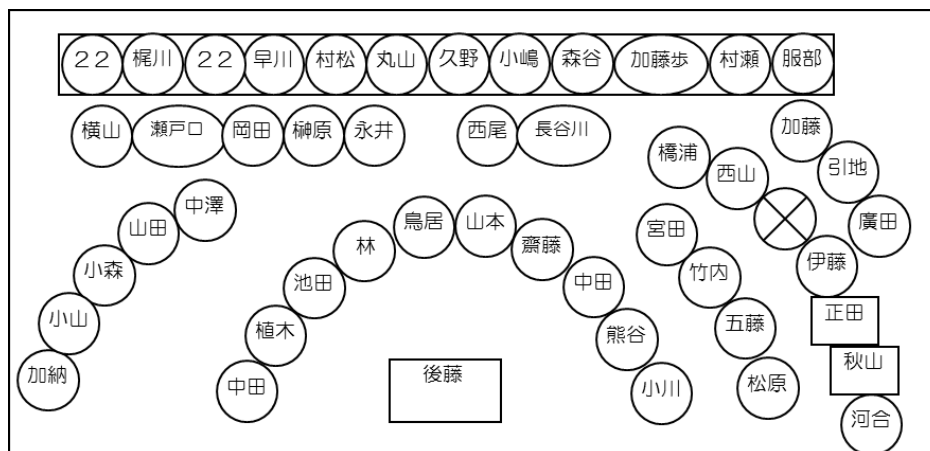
22 梶川 22 早川 村松 丸山 久野 小嶋 森谷 加藤歩 村瀬 服部

横山 瀬戸口 岡田 榊原 永井

西尾 長谷川

加藤

橋浦 西山 引地

中澤 山田 小森 小山 加納

鳥居 山本 林 齋藤 池田 中田 植木 熊谷 中田 小川

宮田 竹内 五藤 松原

廣田 伊藤 正田 秋山 河合

後藤